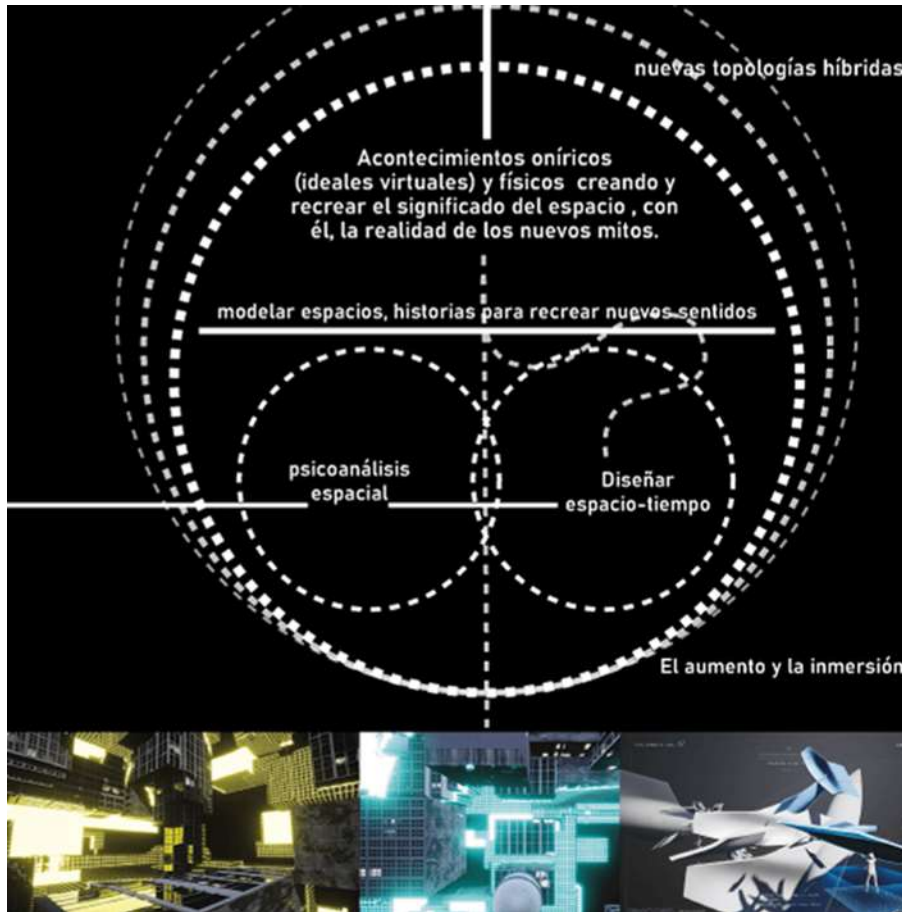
nuevas topologías híbridas

Acontecimientos oníricos (ideales virtuales) y físicos creando y recrear el significado del espacio , con él, la realidad de los nuevos mitos.

modelar espacios, historias para recrear nuevos sentidos

psicoanálisis espacial

Diseñar espacio-tiempo

El aumento y la inmersión